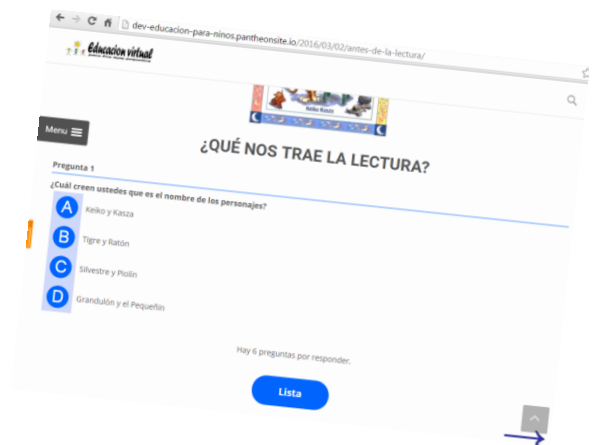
dev-educacion-para-ninos.pantheonsite.io/2016/03/02/antes-de-la-lectura/

Educacion virtual
para niños

Keiko Kasza

Menu

¿QUÉ NOS TRAE LA LECTURA?

Pregunta 1

¿Cuál creen ustedes que es el nombre de los personajes?

A Keiko y Kasza

B Tigre y Ratón

C Silvestre y Piolín

D Grandulón y el Pequeñín

Hay 6 preguntas por responder.

Lista